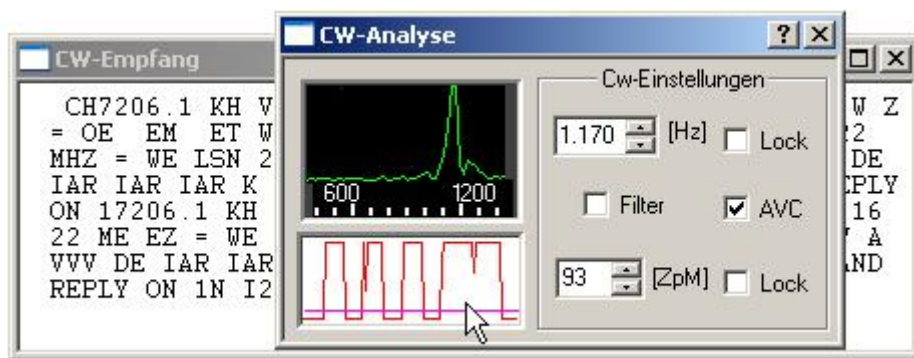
CW-Empfang

CH7206.1 KH V
= OE EM ET W
MHZ = WE LSN 2
IAR IAR IAR K
ON 17206.1 KH
22 ME EZ = WE
VVV DE IAR IAR
REPLY ON 1N I2

W Z
2
DE
PLY
16
A
ND

CW-Analyse

?
×

600
1200

Cw-Einstellungen

1.170 [Hz] Lock

Filter AVC

93 [ZpM] Lock